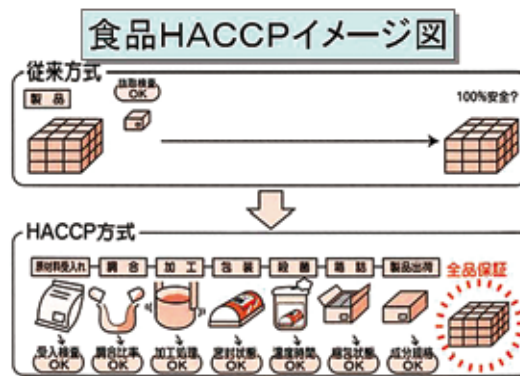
食品HACCPイメージ図

従来方式

製品

抜取検査
OK

100%安全?

HACCP方式

原材料受入れ

調合

加工

包装

殺菌

箱詰

製品出荷

全品保証

受入検査
OK

調合比率
OK

加工処理
OK

密封状態
OK

温度時間
OK

梱包状態
OK

成分規格
OK